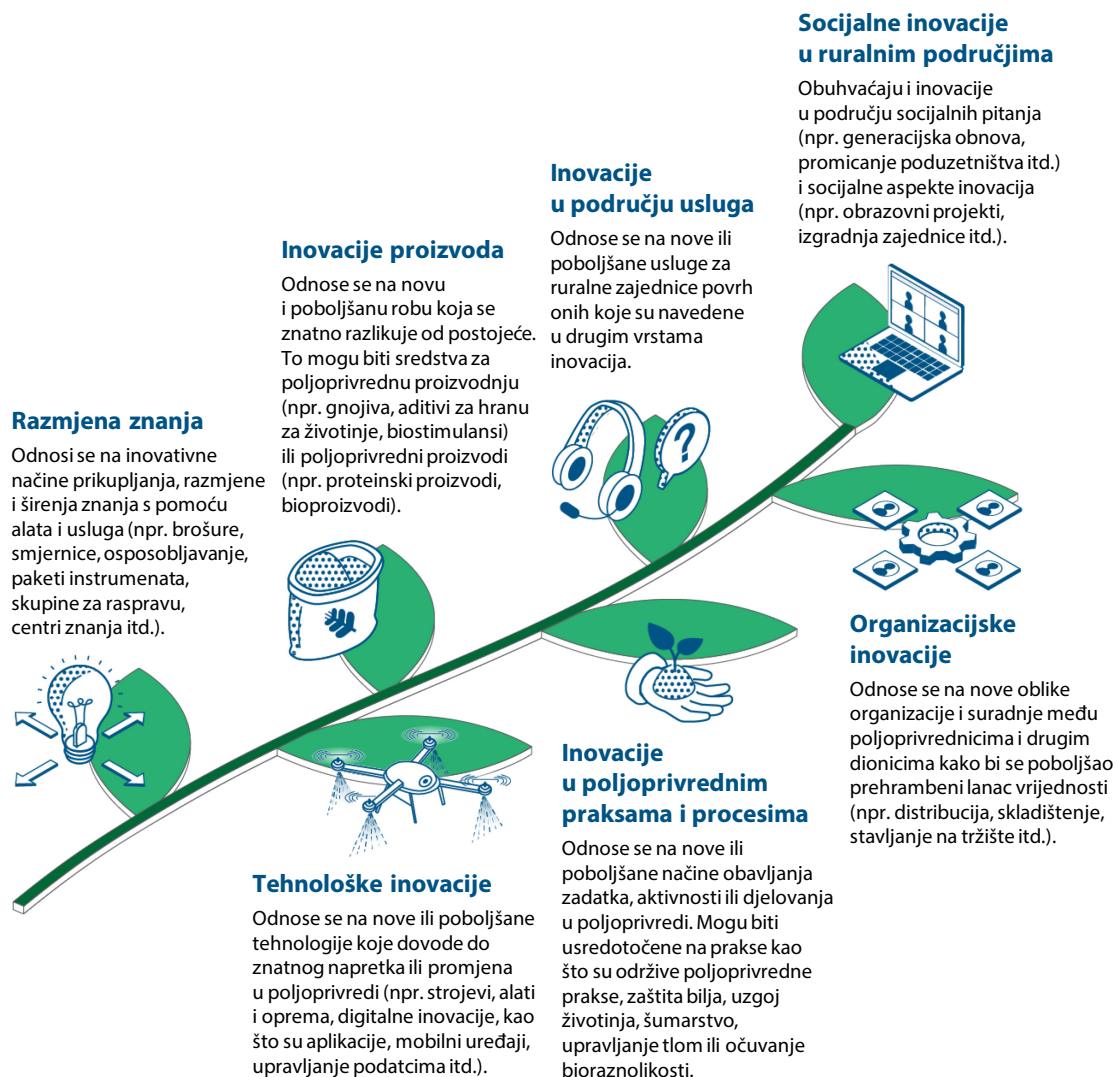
Socijalne inovacije u ruralnim područjima

Obuhvaćaju i inovacije u području socijalnih pitanja (npr. generacijska obnova, promicanje poduzetništva itd.) i socijalne aspekte inovacija (npr. obrazovni projekti, izgradnja zajednice itd.).

Inovacije u području usluga

Odnose se na nove ili poboljšane usluge za ruralne zajednice povrh onih koje su navedene u drugim vrstama inovacija.

Inovacije proizvoda

Odnose se na novu i poboljšanu robu koja se znatno razlikuje od postojeće. To mogu biti sredstva za poljoprivrednu proizvodnju (npr. gnojiva, aditivi za hranu za životinje, biostimulansi) ili poljoprivredni proizvodi (npr. proteinski proizvodi, bioproizvodi).

Razmjena znanja

Odnosi se na inovativne načine prikupljanja, razmjene i širenja znanja s pomoću alata i usluga (npr. brošure, smjernice, osposobljavanje, paketi instrumenata, skupine za raspravu, centri znanja itd.).

Organizacijske inovacije

Odnose se na nove oblike organizacije i suradnje među poljoprivrednicima i drugim dionicima kako bi se poboljšao prehrambeni lanac vrijednosti (npr. distribucija, skladištenje, stavljanje na tržište itd.).

Inovacije u poljoprivrednim praksama i procesima

Odnose se na nove ili poboljšane načine obavljanja zadatka, aktivnosti ili djelovanja u poljoprivredi. Mogu biti usredotočene na prakse kao što su održive poljoprivredne prakse, zaštita bilja, uzgoj životinja, šumarstvo, upravljanje tlom ili očuvanje bioraznolikosti.

Tehnološke inovacije

Odnose se na nove ili poboljšane tehnologije koje dovode do znatnog napretka ili promjena u poljoprivredi (npr. strojevi, alati i oprema, digitalne inovacije, kao što su aplikacije, mobilni uređaji, upravljanje podatcima itd.).